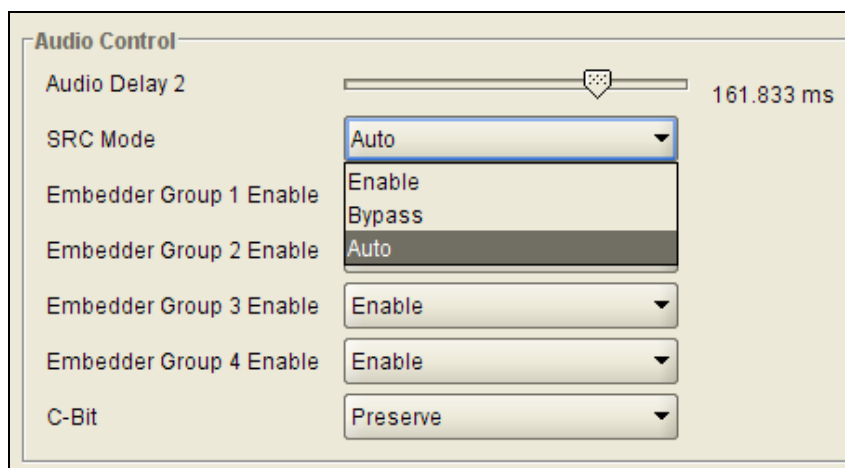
Audio Control

Audio Delay 2 161.833 ms

SRC Mode Auto

Enable
Bypass
Auto

Embedder Group 1 Enable

Embedder Group 2 Enable

Embedder Group 3 Enable Enable

Embedder Group 4 Enable Enable

C-Bit Preserve